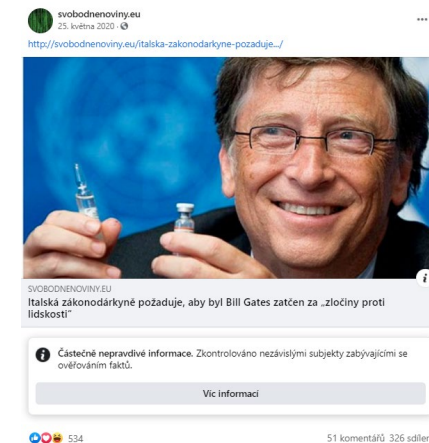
svobodnenoviny.eu
25. května 2020 · 

http://svobodnenoviny.eu/italska-zakonodarkyne-pozaduje.../

SVOBODNENOVINY.EU
Italská zákonodárkyně požaduje, aby byl Bill Gates zatčen za „zločiny proti lidskosti"

Částečně nepravdivé informace. Zkontrolováno nezávislými subjekty zabývajícími se ověřováním faktů.

Víc informací

534

51 komentářů 326 sdíle